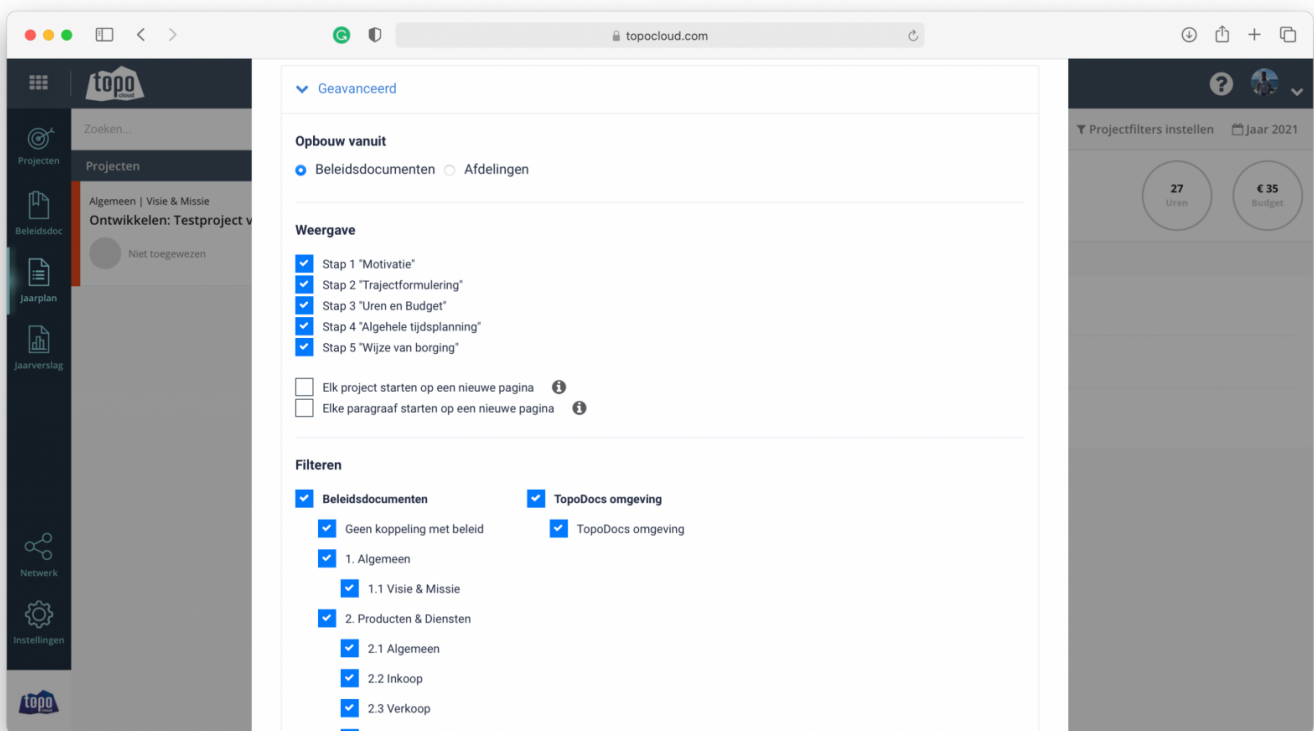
topocloud.com

topo cloud

Projecten

Beleidsdoc

Jaarplan

Jaarverslag

Netwerk

Instellingen

topo cloud

Zoeken...

Projecten

Algemeen | Visie & Missie

Ontwikkelen: Testproject v

Niet toegewezen

Projectfilters instellen

Jaar 2021

27
Uren

€ 35
Budget

Geavanceerd

Opbouw vanuit

Beleidsdocumenten Afdelingen

Weergave

Stap 1 "Motivatie"
Stap 2 "Trajectformulering"
Stap 3 "Uren en Budget"
Stap 4 "Algehele tijdsplanning"
Stap 5 "Wijze van borging"

Elk project starten op een nieuwe pagina
Elke paragraaf starten op een nieuwe pagina

Filteren

Beleidsdocumenten
Geen koppeling met beleid
1. Algemeen
1.1 Visie & Missie
2. Producten & Diensten
2.1 Algemeen
2.2 Inkoop
2.3 Verkoop

TopoDocs omgeving
TopoDocs omgeving